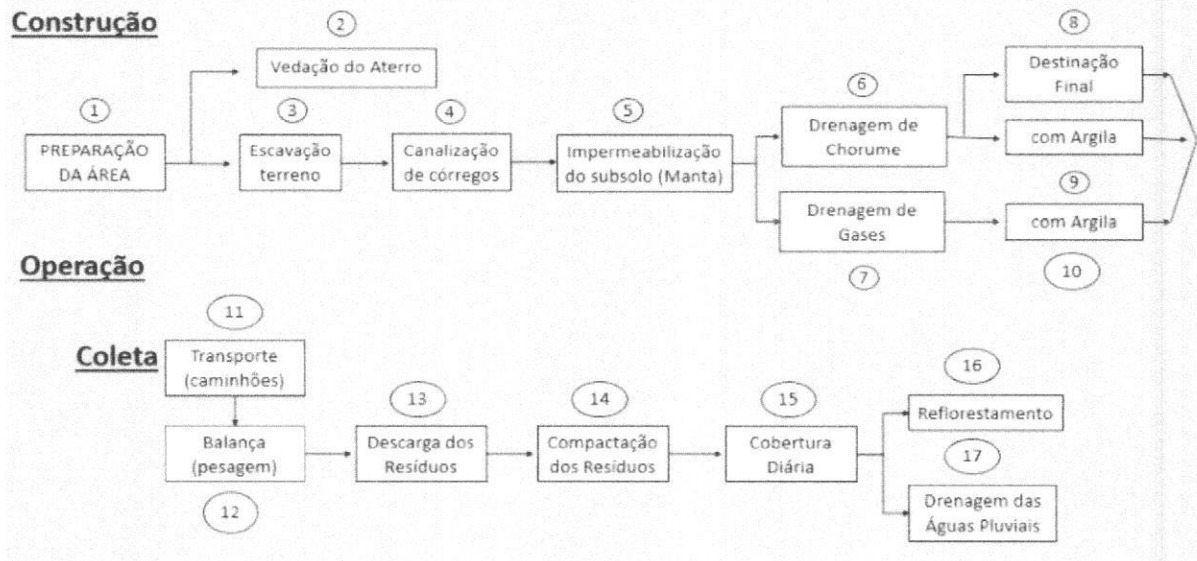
Construção

2
Vedação do Aterro

1
PREPARAÇÃO DA ÁREA

3
Escavação terreno

4
Canalização de córregos

5
Impermeabilização do subsolo (Manta)

6
Drenagem de Chorume

7
Drenagem de Gases

8
Destinação Final

com Argila

9
com Argila

10

Operação

Coleta

11
Transporte (caminhões)

Balança (pesagem)

12

13
Descarga dos Resíduos

14
Compactação dos Resíduos

15
Cobertura Diária

16
Reflorestamento

17
Drenagem das Águas Pluviais